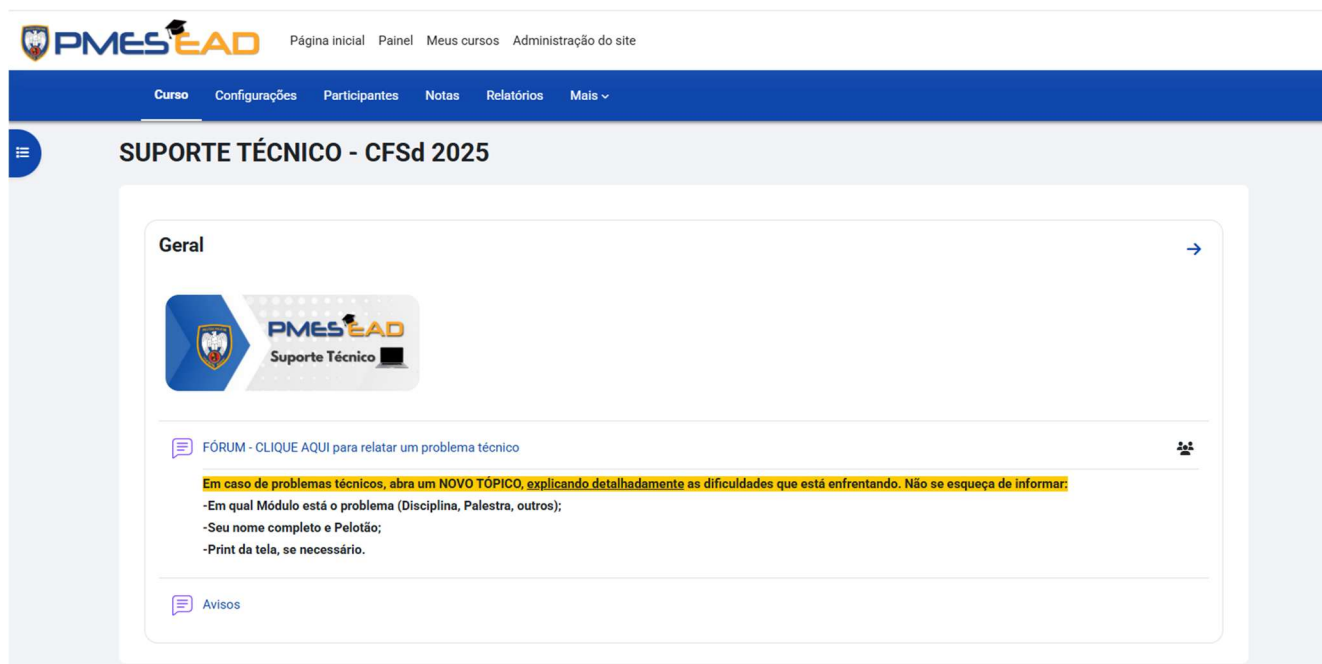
PMES EAD Página inicial Painel Meus cursos Administração do site

Curso Configurações Participantes Notas Relatórios Mais

SUPORTE TÉCNICO - CFSd 2025

Geral

PMES EAD
Suporte Técnico

FÓRUM - CLIQUE AQUI para relatar um problema técnico

Em caso de problemas técnicos, abra um NOVO TÓPICO, explicando detalhadamente as dificuldades que está enfrentando. Não se esqueça de informar:
-Em qual Módulo está o problema (Disciplina, Palestra, outros);
-Seu nome completo e Pelotão;
-Print da tela, se necessário.

Avisos